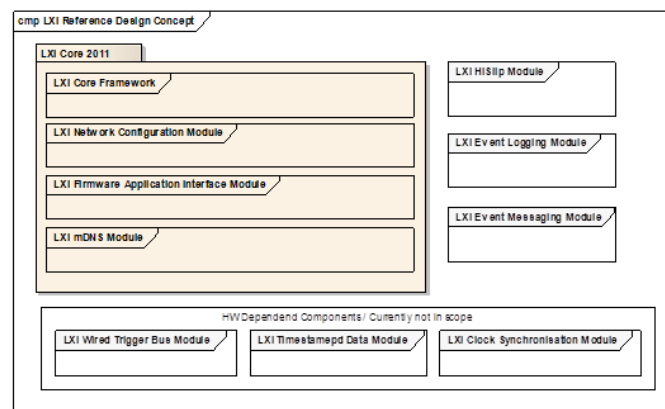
cmp LXI Reference Design Concept

LXI Core 2011

LXI Core Framework

LXI Network Configuration Module

LXI Firmware Application Interface Module

LXI mDNS Module

LXI HiSlip Module

LXI Event Logging Module

LXI Event Messaging Module

HW Dependend Components / Currently not in scope

LXI Wired Trigger Bus Module

LXI Timestamepd Data Module

LXI Clock Synchronisation Module